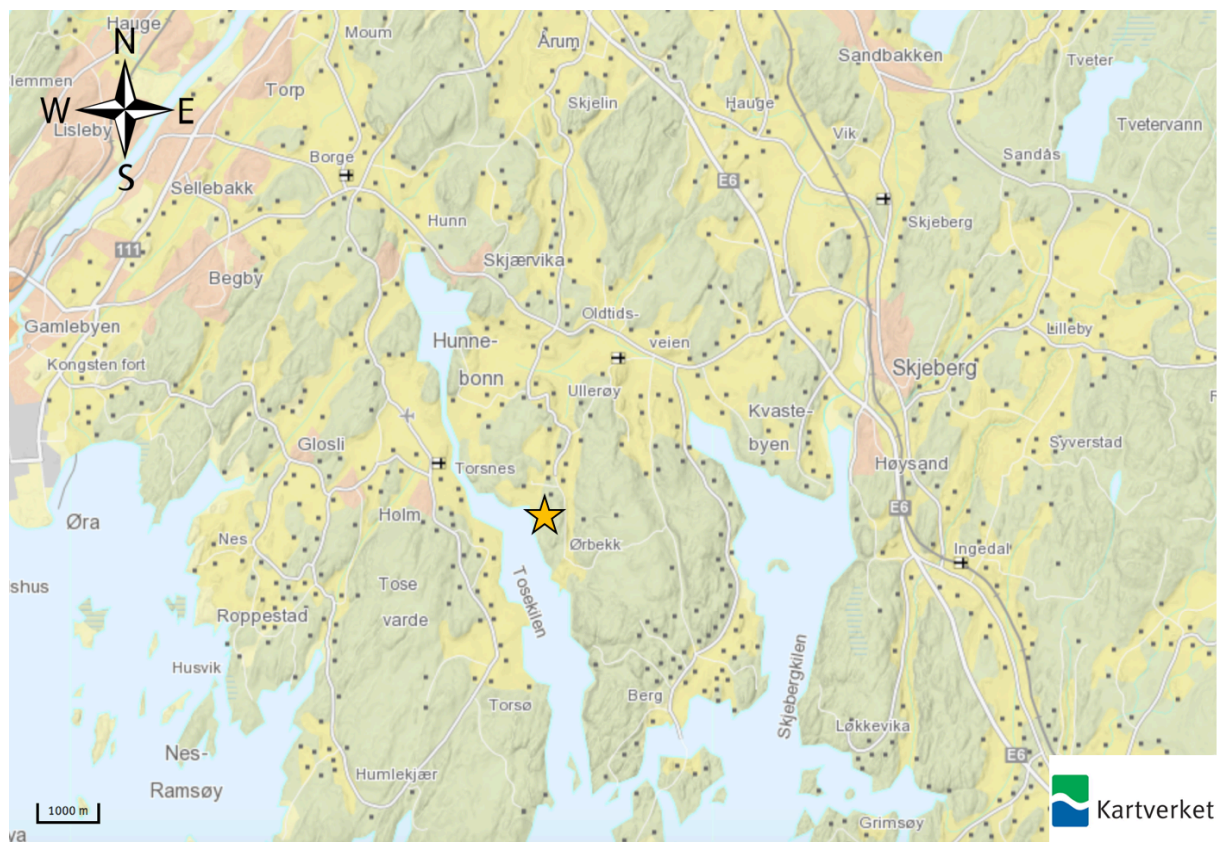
N
W
E
S

Hauge
Moum
Årum
Sandbakken
Tveter
lemmen
Torp
Skjelin
Hauge
Vik
Tvetervann
Lisleby
Borge
Sandås
Sellebakk
E6
Hunn
Skjeberg
111
Skjærvika
Begby
Oldtids-
veien
Lilleby
Gamlebyen
Hunne-
bonn
Skjeberg
Kongsten fort
Ullerøy
Kvaste-
byen
Glosli
Syverstad
Torsnes
Høysand
E6
Øra
Holm
Ørbekk
Nes
Ingedal
shus
Tose
Tosekilen
Roppestad
varde
Skjebergkilen
Husvik
Berg
Torsø
Nes-
Løkkevika
Ramsøy
Humlekjær
E6
1000 m
Grimsøy
va
Kartverket